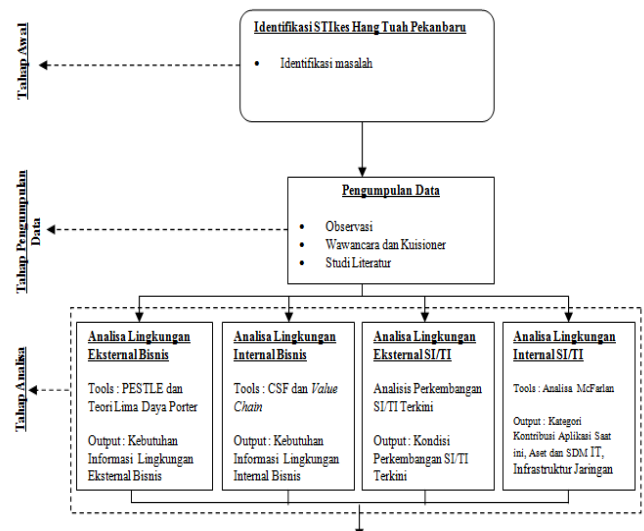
Tahap Awal

Identifikasi STIkes Hang Tuah Pekanbaru

• Identifikasi masalah

Tahap Pengumpulan Data

Pengumpulan Data

• Observasi
• Wawancara dan Kuisioner
• Studi Literatur

Tahap Analisa

Analisa Lingkungan Eksternal Bisnis

Tools : PESTLE dan Teori Lima Daya Porter

Output : Kebutuhan Informasi Lingkungan Eksternal Bisnis

Analisa Lingkungan Internal Bisnis

Tools : CSF dan Value Chain

Output : Kebutuhan Informasi Lingkungan Internal Bisnis

Analisa Lingkungan Eksternal SI/TI

Analisis Perkembangan SI/TI Terkini

Output : Kondisi Perkembangan SI/TI Terkini

Analisa Lingkungan Internal SI/TI

Tools : Analisa McFarlan

Output : Kategori Kontribusi Aplikasi Saat ini, Aset dan SDM IT, Infrastruktur Jaringan